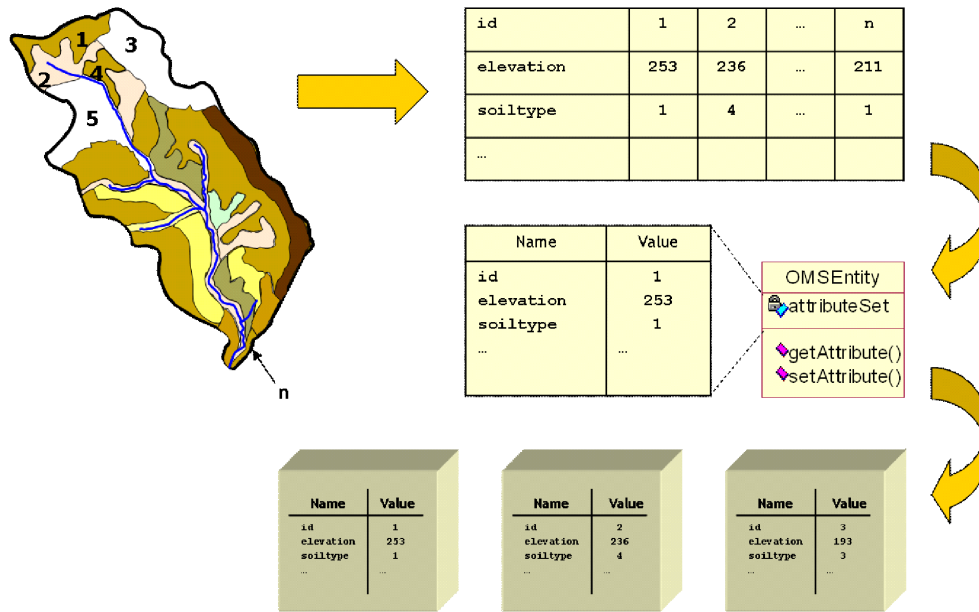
1
3
2
4
5
n

| id | 1 | 2 | … | n |
|---|---|---|---|---|
| elevation | 253 | 236 | … | 211 |
| soiltype | 1 | 4 | … | 1 |
| … | | | | |

| Name | Value |
|---|---|
| id | 1 |
| elevation | 253 |
| soiltype | 1 |
| … | … |

OMSEntity
attributeSet
getAttribute()
setAttribute()

| Name | Value |
|---|---|
| id | 1 |
| elevation | 253 |
| soiltype | 1 |
| … | … |

| Name | Value |
|---|---|
| id | 2 |
| elevation | 236 |
| soiltype | 4 |
| … | … |

| Name | Value |
|---|---|
| id | 3 |
| elevation | 193 |
| soiltype | 3 |
| … | … |